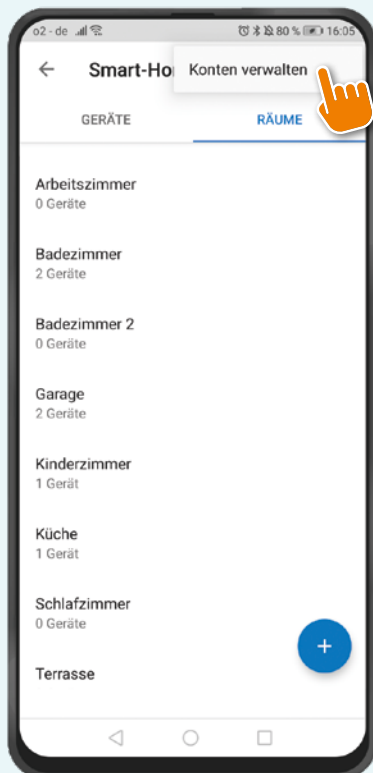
o2 - de 80 % 16:05

Smart-Ho

Konten verwalten

GERÄTE

RÄUME

Arbeitszimmer
0 Geräte

Badezimmer
2 Geräte

Badezimmer 2
0 Geräte

Garage
2 Geräte

Kinderzimmer
1 Gerät

Küche
1 Gerät

Schlafzimmer
0 Geräte

Terrasse

+